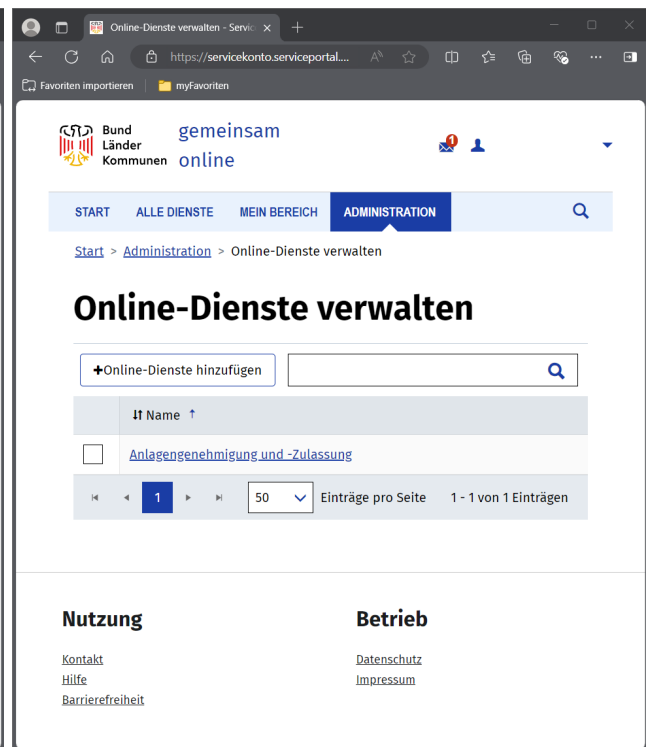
Online-Dienste verwalten - Servic

https://servicekonto.serviceportal....

Favoriten importieren | myFavoriten

Bund Länder Kommunen gemeinsam online

1

START ALLE DIENSTE MEIN BEREICH ADMINISTRATION

Start > Administration > Online-Dienste verwalten

Online-Dienste verwalten

+Online-Dienste hinzufügen

| | Name ↑ |
|---|---|
| | Anlagengenehmigung und -Zulassung |

1 50 Einträge pro Seite 1 - 1 von 1 Einträgen

Nutzung

Kontakt
Hilfe
Barrierefreiheit

Betrieb

Datenschutz
Impressum